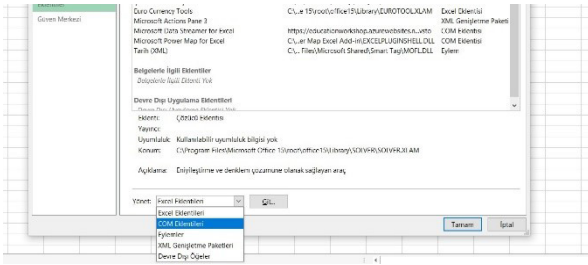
Güven Merkezi

| | | |
|---|---|---|
| Euro Currency Tools | C:\...e 15\root\office15\Library\EUROTOOL.XLAM | Excel Eklentisi |
| Microsoft Actions Pane 3 | | XML Genişletme Paketi |
| Microsoft Data Streamer for Excel | https://educationworkshop.azurewebsites.n...vsto | COM Eklentisi |
| Microsoft Power Map for Excel | C:\...er Map Excel Add-in\EXCELPLUGINSHELL.DLL | COM Eklentisi |
| Tarih (XML) | C:\... Files\Microsoft Shared\Smart Tag\MOFL.DLL | Eylem |

Belgelerle İlgili Eklentiler
Belgelerle İlgili Eklenti Yok

Devre Dışı Uygulama Eklentileri
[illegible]

Eklenti: Çözücü Eklentisi
Yayıncı:
Uyumluluk: Kullanılabilir uyumluluk bilgisi yok
Konum: C:\Program Files\Microsoft Office 15\root\office15\Library\SOLVER\SOLVER.XLAM

Açıklama: Eniyileştirme ve denklem çözümüne olanak sağlayan araç

Yönet: Excel Eklentileri Git...

Excel Eklentileri
COM Eklentileri
Eylemler
XML Genişletme Paketleri
Devre Dışı Öğeler

Tamam İptal